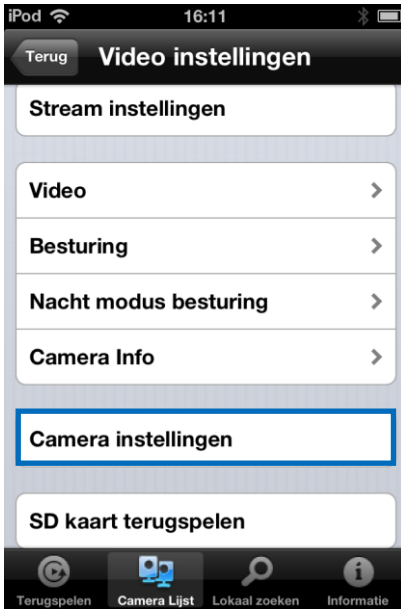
iPod 16:11

Terug Video instellingen

Stream instellingen

Video

Besturing

Nacht modus besturing

Camera Info

Camera instellingen

SD kaart terugspelen

Terugspelen Camera Lijst Lokaal zoeken Informatie